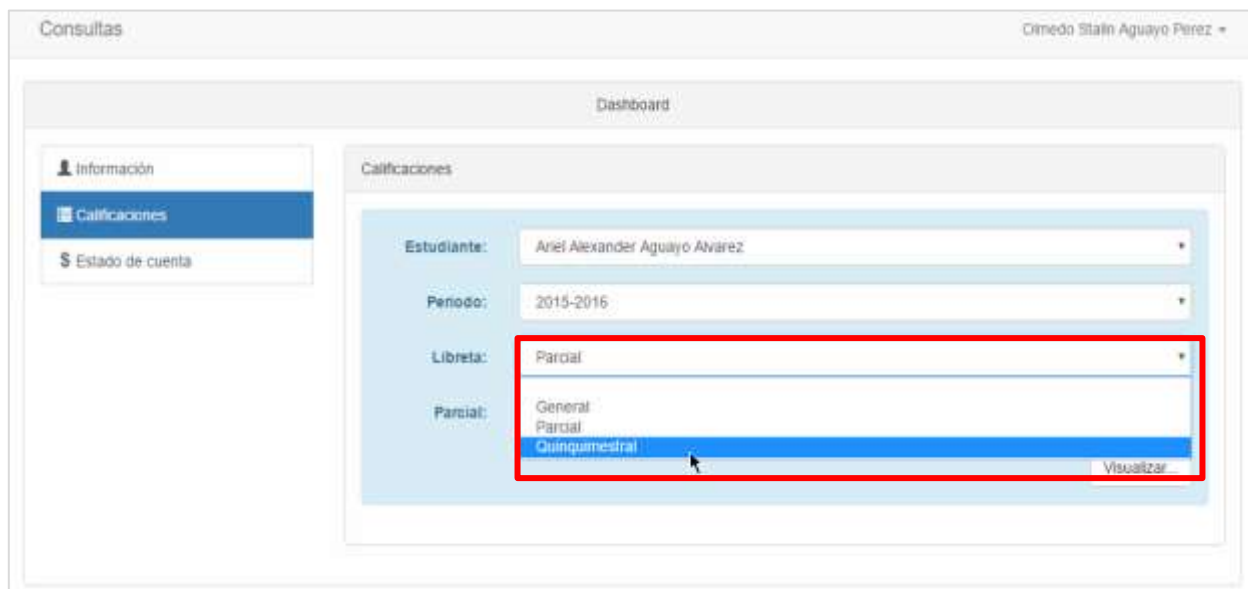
Consultas

Olmedo Stalin Aguayo Perez

Dashboard

Información
Calificaciones
$ Estado de cuenta

Calificaciones

Estudiante: Ariel Alexander Aguayo Alvarez

Periodo: 2015-2016

Libreta: Parcial

Parcial:

General
Parcial
Quinquimestral

Visualizar...